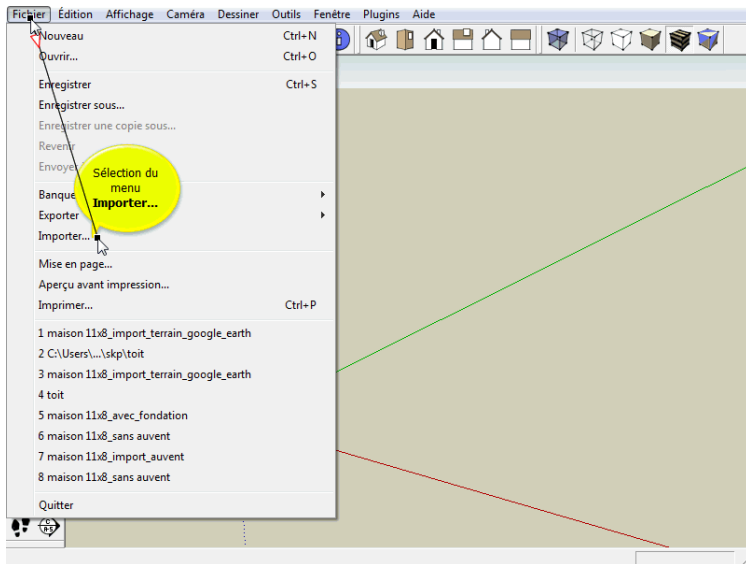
Fichier Édition Affichage Caméra Dessiner Outils Fenêtre Plugins Aide

Nouveau Ctrl+N
Ouvrir... Ctrl+O

Enregistrer Ctrl+S
Enregistrer sous...
Enregistrer une copie sous...
Revenir
Envoyer

Banque
Exporter
Importer...

Mise en page...
Aperçu avant impression...
Imprimer... Ctrl+P

1 maison 11x8_import_terrain_google_earth
2 C:\Users\...\skp\toit
3 maison 11x8_import_terrain_google_earth
4 toit
5 maison 11x8_avec_fondation
6 maison 11x8_sans auvent
7 maison 11x8_import_auvent
8 maison 11x8_sans auvent

Quitter

Sélection du menu Importer...